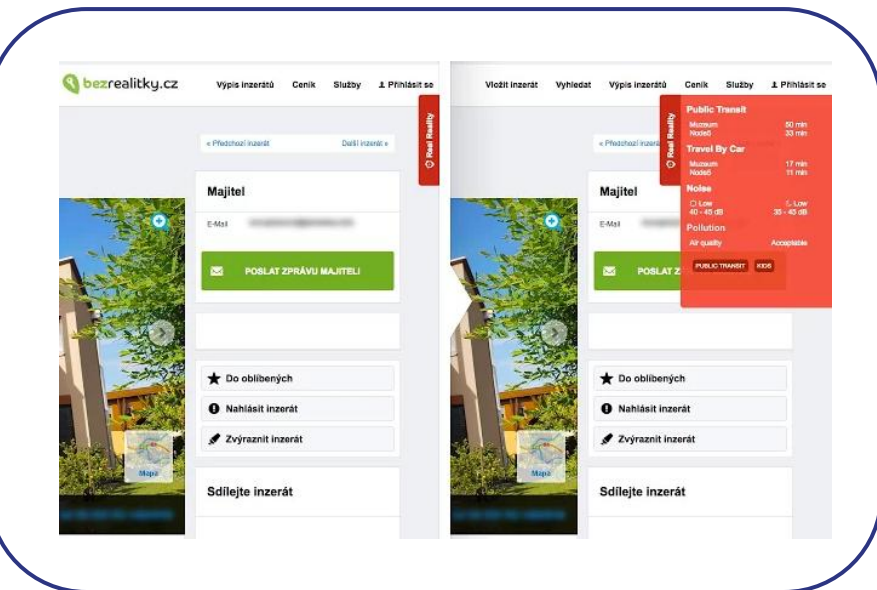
bezrealitky.cz Výpis inzerátů Ceník Služby Přihlásit se

« Předchozí inzerát Další inzerát »

Real Reality

Majitel

E-Mail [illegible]

POSLAT ZPRÁVU MAJITELI

Mapa

Do oblíbených

Nahlásit inzerát

Zvýraznit inzerát

Sdílejte inzerát

Vložit inzerát Vyhledat Výpis inzerátů Ceník Služby Přihlásit se

« Předchozí inzerát

Real Reality

Public Transit
Muzeum 50 min
Nodeš 33 min

Travel By Car
Muzeum 17 min
Nodeš 11 min

Noise
Low 40 - 45 dB
Low 35 - 45 dB

Pollution
Air quality Acceptable

PUBLIC TRANSIT KIDS

Majitel

E-Mail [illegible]

POSLAT Z

Mapa

Do oblíbených

Nahlásit inzerát

Zvýraznit inzerát

Sdílejte inzerát